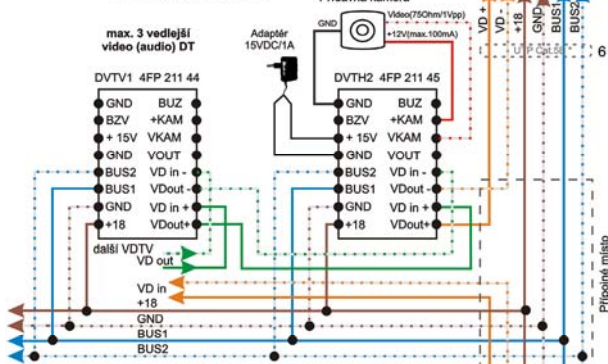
max. 3 vedlejší video (audio) DT

Adaptér 15VDC/1A

Přídavná kamera

GND

Video(75Ohm/1Vpp)

+12V(max.100mA)

DVTV1 4FP 211 44

GND BUZ
BZV +KAM
+ 15V VKAM
GND VOUT
BUS2 VD in -
BUS1 VDout -
GND VD in +
+18 VDout+

DVTH2 4FP 211 45

GND BUZ
BZV +KAM
+ 15V VKAM
GND VOUT
BUS2 VD in -
BUS1 VDout -
GND VD in +
+18 VDout+

další VDTV

VD out

VD in

+18

GND

BUS1

BUS2

VD +

VD -

+18

GND

BUS1

BUS2

UTP Cat.5e

6

Připojné místo